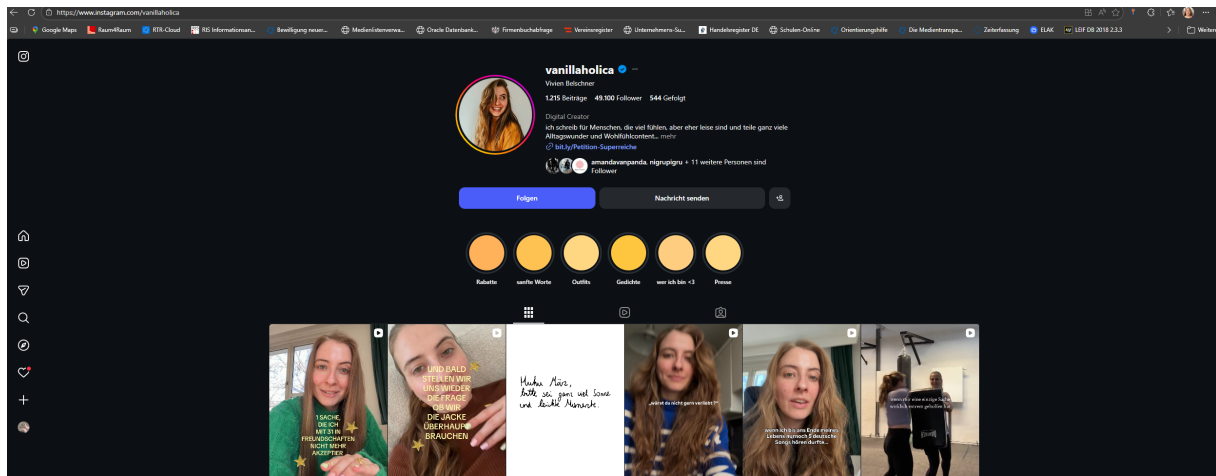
https://www.instagram.com/vanillaholica

Google Maps | Raum4Raum | RTR-Cloud | RIS Informationsan... | Bewilligung neuer... | Medienlistenverwa... | Oracle Datenbank... | Firmenbuchabfrage | Vereinsregister | Unternehmens-Su... | Handelsregister DE | Schulen-Online | Orientierungshilfe | Die Medientranspa... | Zeiterfassung | ELAK | LEIF DB 2018 2.3.3 | Weitere

vanillaholica
Vivien Belschner
1.215 Beiträge 49.100 Follower 544 Gefolgt
Digital Creator
ich schreib für Menschen, die viel fühlen, aber eher leise sind und teile ganz viele Alltagswunder und Wohlfühlcontent... mehr
bit.ly/Petition-Superreiche
amandavanpanda, nigrupigru + 11 weitere Personen sind Follower

Folgen
Nachricht senden

Rabatte
sanfte Worte
Outfits
Gedichte
wer ich bin <3
Presse

1 SACHE, DIE ICH MIT 31 IN FREUNDSCHAFTEN NICHT MEHR AKZEPTIER

UND BALD STELLEN WIR UNS WIEDER DIE FRAGE OB WIR DIE JACKE ÜBERHAUPT BRAUCHEN

Lieber März, bitte sei ganz viel Sonne und leichte Momente.

„wärst du nicht gern verliebt?"

wenn ich bis ans Ende meines Lebens nur noch 5 deutsche Songs hören dürfte...

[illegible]